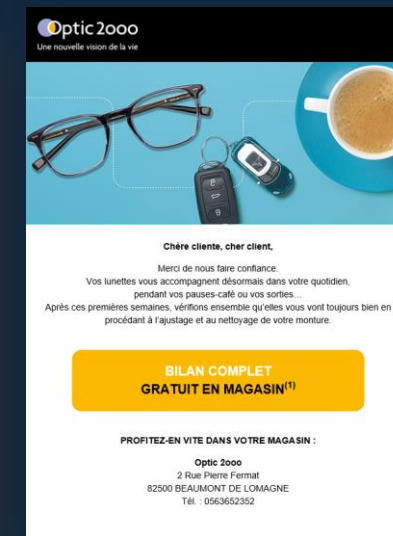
Optic 2000
Une nouvelle vision de la vie

Chère cliente, cher client,

Merci de nous faire confiance.
Vos lunettes vous accompagnent désormais dans votre quotidien, pendant vos pauses-café ou vos sorties...
Après ces premières semaines, vérifions ensemble qu'elles vous vont toujours bien en procédant à l'ajustage et au nettoyage de votre monture.

BILAN COMPLET
GRATUIT EN MAGASIN$^{(1)}$

PROFITEZ-EN VITE DANS VOTRE MAGASIN :

Optic 2000
2 Rue Pierre Fermat
82500 BEAUMONT DE LOMAGNE
Tél. : 0563652352